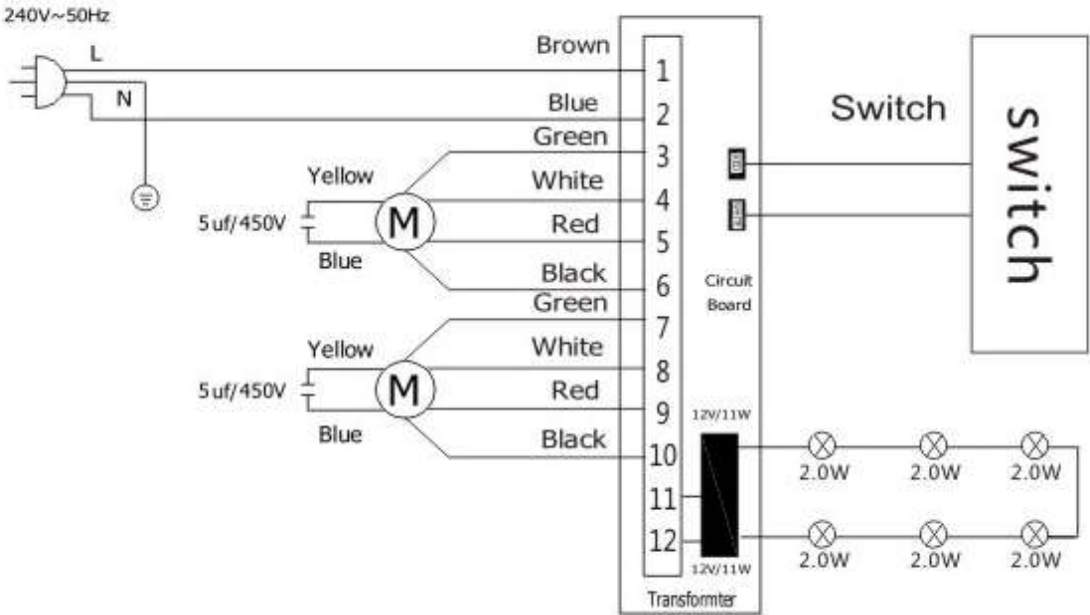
240V~50Hz

L

N

Brown

Blue

Green

Yellow

White

5uf/450V

M

Red

Blue

Black

Green

Yellow

White

5uf/450V

M

Red

Blue

Black

1
2
3
4
5
6
7
8
9
10
11
12

Circuit Board

12V/11W

12V/11W

Transformter

Switch

switch

2.0W
2.0W
2.0W
2.0W
2.0W
2.0W